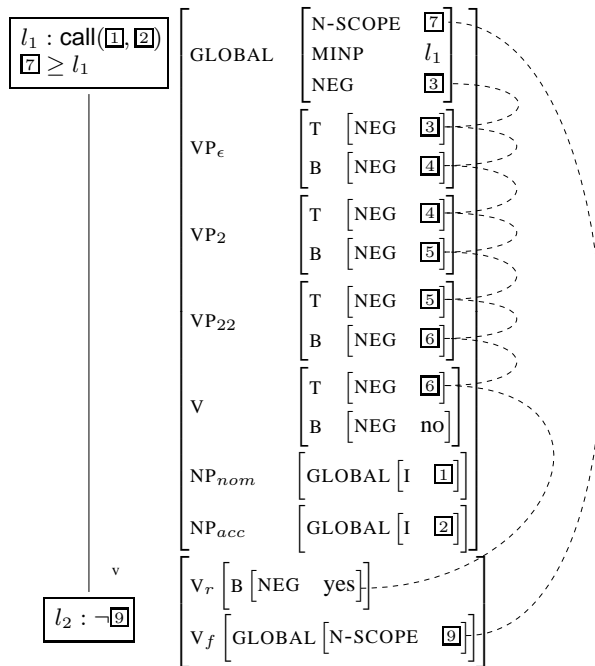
$l_1$ : call(1, 2)
7 $\geq l_1$

v

$l_2 : \neg$9

GLOBAL
N-SCOPE 7
MINP $l_1$
NEG 3

VP$_\epsilon$
T NEG 3
B NEG 4

VP$_2$
T NEG 4
B NEG 5

VP$_{22}$
T NEG 5
B NEG 6

V
T NEG 6
B NEG no

NP$_{nom}$ GLOBAL I 1

NP$_{acc}$ GLOBAL I 2

V$_r$ B NEG yes

V$_f$ GLOBAL N-SCOPE 9